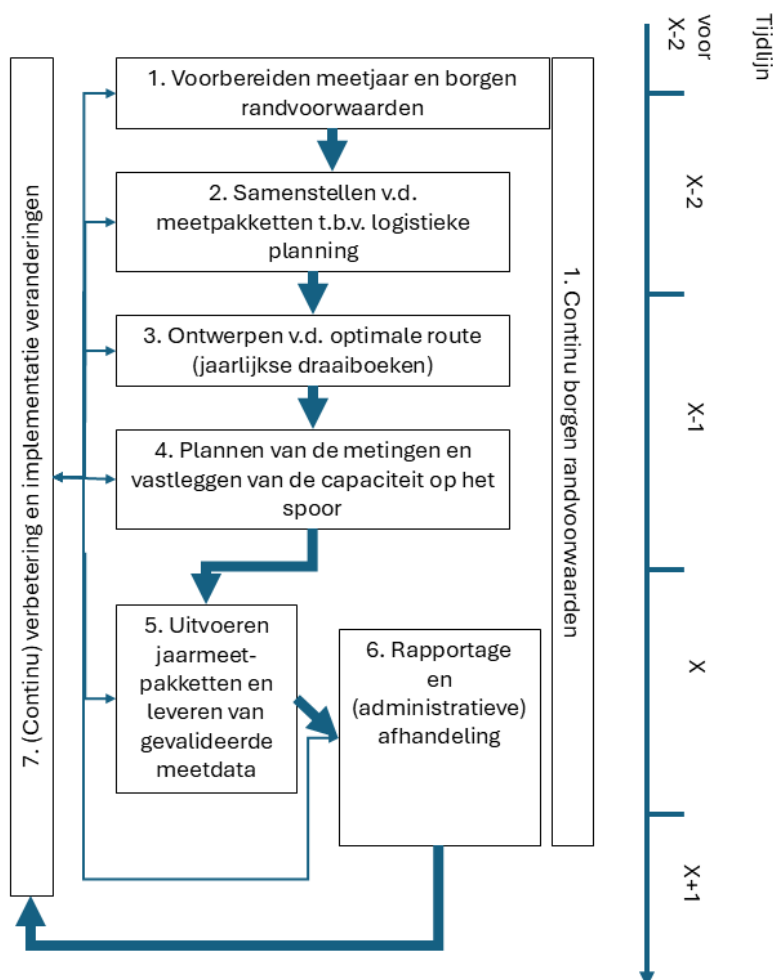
7. (Continu) verbetering en implementatie veranderingen

1. Voorbereiden meetjaar en borgen randvoorwaarden

2. Samenstellen v.d. meetpakketten t.b.v. logistieke planning

3. Ontwerpen v.d. optimale route (jaarlijkse draaiboeken)

4. Plannen van de metingen en vastleggen van de capaciteit op het spoor

5. Uitvoeren jaarmeetpakketten en leveren van gevalideerde meetdata

6. Rapportage en (administratieve) afhandeling

1. Continu borgen randvoorwaarden

Tijdlijn

voor X-2

X-2

X-1

X

X+1